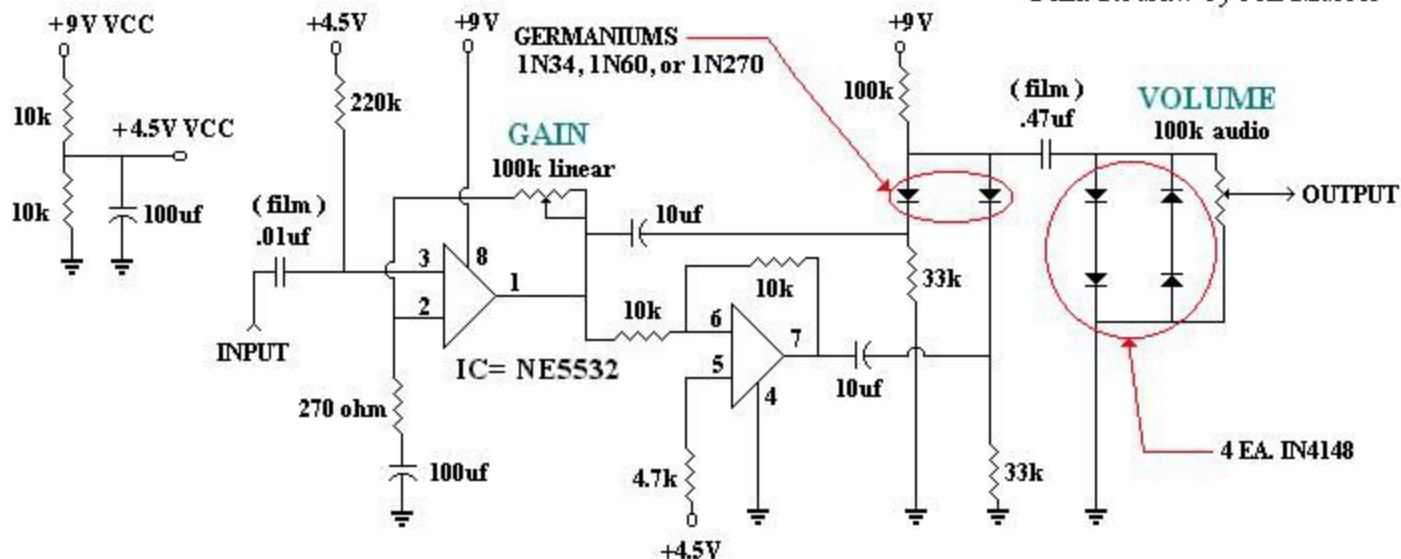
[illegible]

+9V VCC
10k
+4.5V VCC
10k
100uf

+4.5V
220k
+9V
(film)
.01uf
INPUT
3
2
8
1
270 ohm
100uf

GAIN
100k linear
10uf
IC= NE5532
10k
10k
6
5
7
4
4.7k
+4.5V
10uf

GERMANIUMS
1N34, 1N60, or 1N270
+9V
100k
33k
33k

(film)
.47uf
VOLUME
100k audio
OUTPUT
4 EA. IN4148